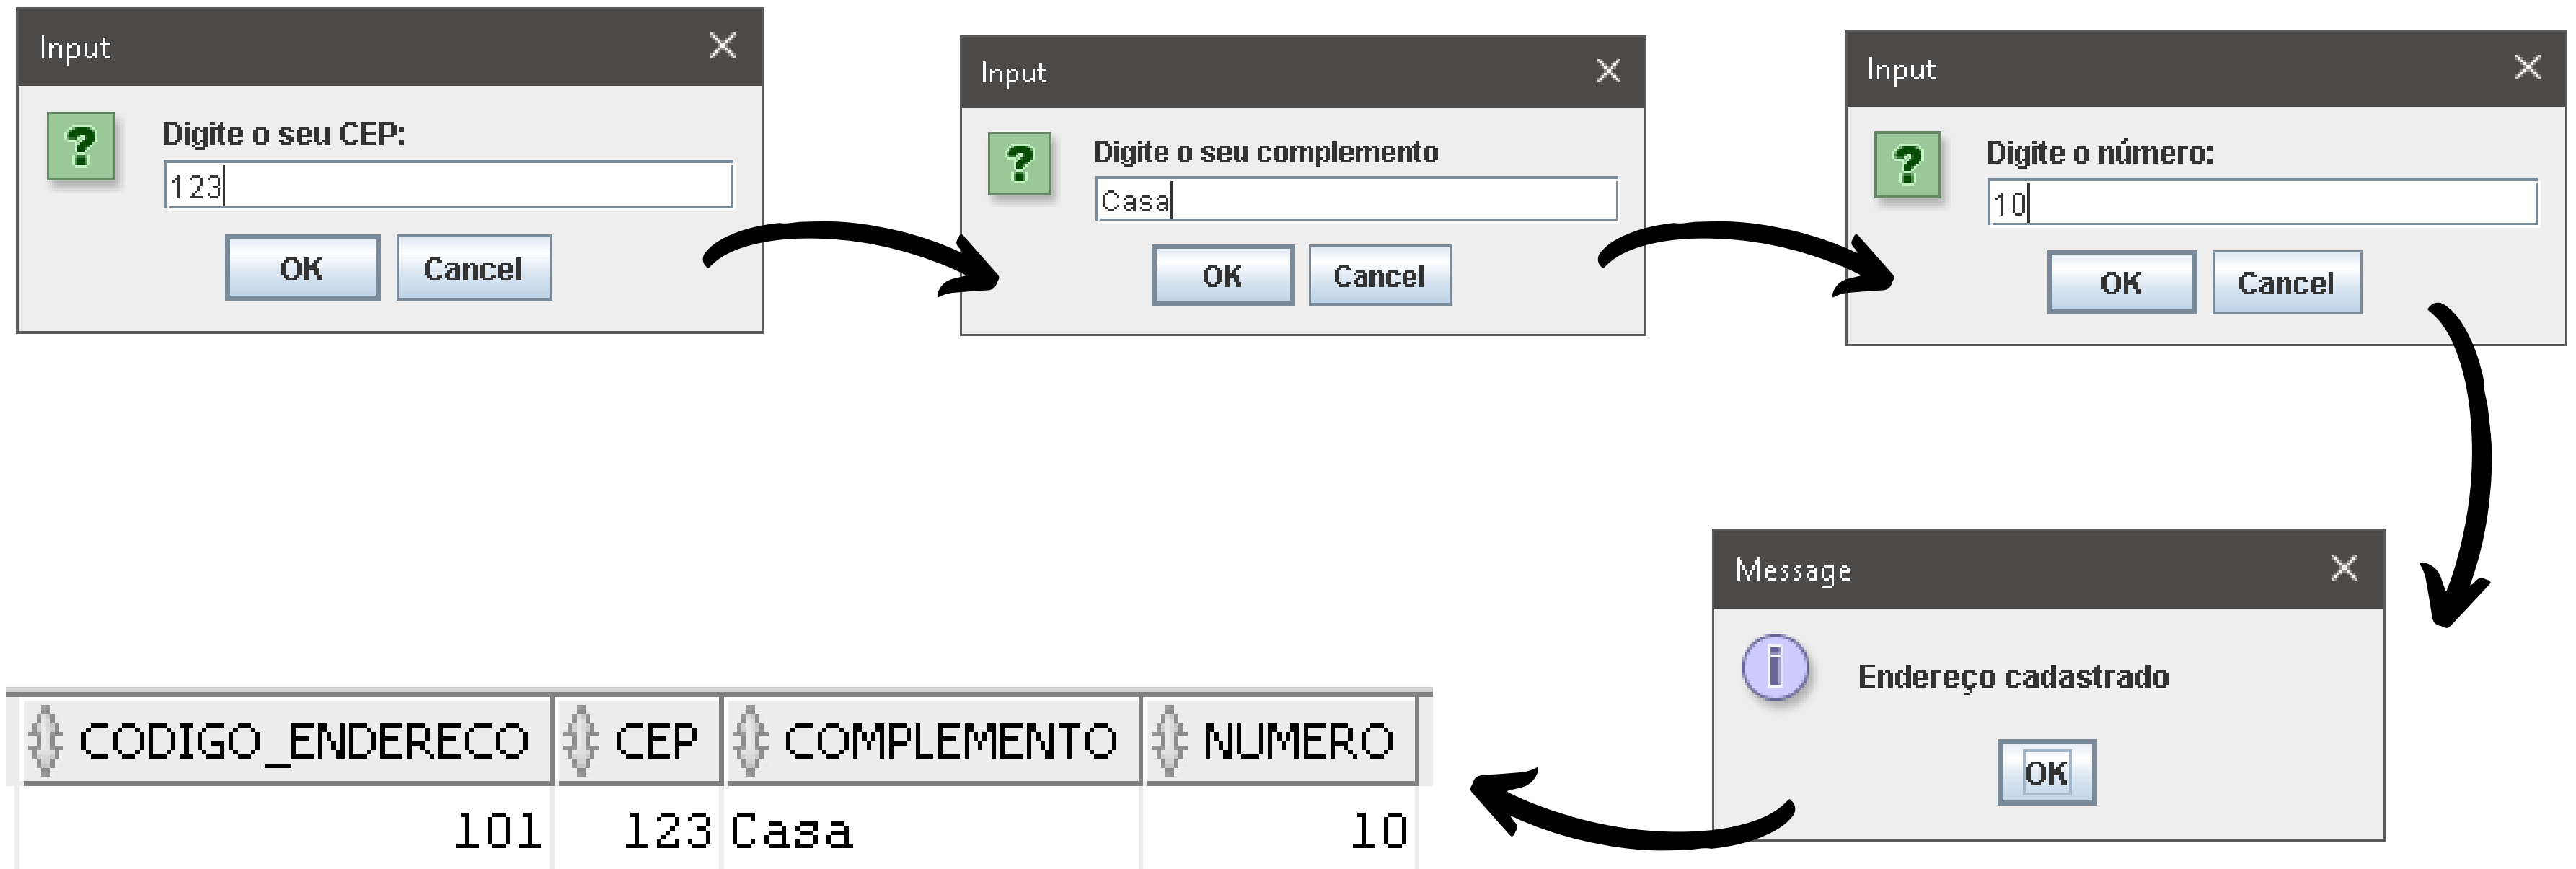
Input
?
Digite o seu CEP:
123
OK Cancel

Input
?
Digite o seu complemento
Casa
OK Cancel

Input
?
Digite o número:
10
OK Cancel

Message
i
Endereço cadastrado
OK

| CODIGO_ENDERECO | CEP | COMPLEMENTO | NUMERO |
|---|---|---|---|
| 101 | 123 | Casa | 10 |